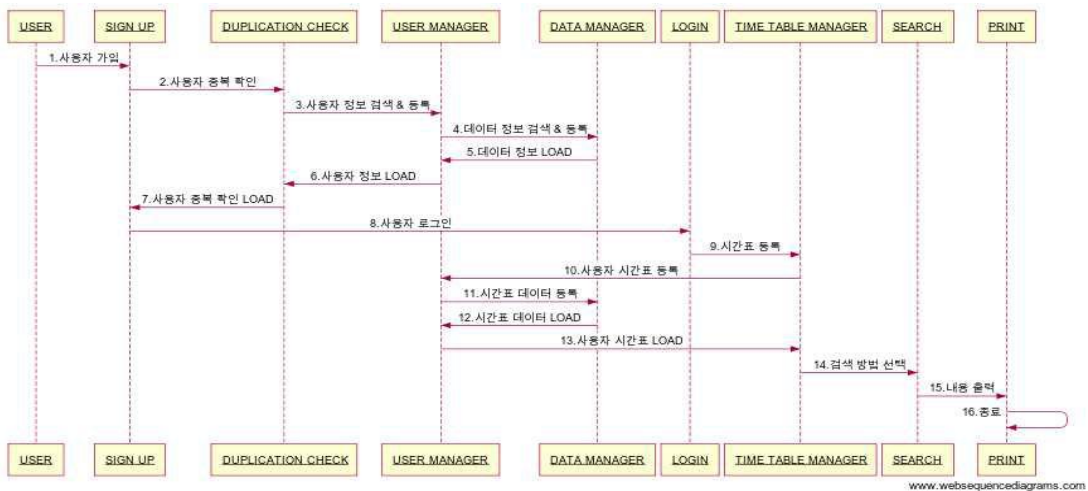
USER SIGN UP DUPLICATION CHECK USER MANAGER DATA MANAGER LOGIN TIME TABLE MANAGER SEARCH PRINT

1.사용자 가입
2.사용자 중복 확인
3.사용자 정보 검색 & 등록
4.데이터 정보 검색 & 등록
5.데이터 정보 LOAD
6.사용자 정보 LOAD
7.사용자 중복 확인 LOAD
8.사용자 로그인
9.시간표 등록
10.사용자 시간표 등록
11.시간표 데이터 등록
12.시간표 데이터 LOAD
13.사용자 시간표 LOAD
14.검색 방법 선택
15.내용 출력
16.종료

USER SIGN UP DUPLICATION CHECK USER MANAGER DATA MANAGER LOGIN TIME TABLE MANAGER SEARCH PRINT

www.websequencediagrams.com